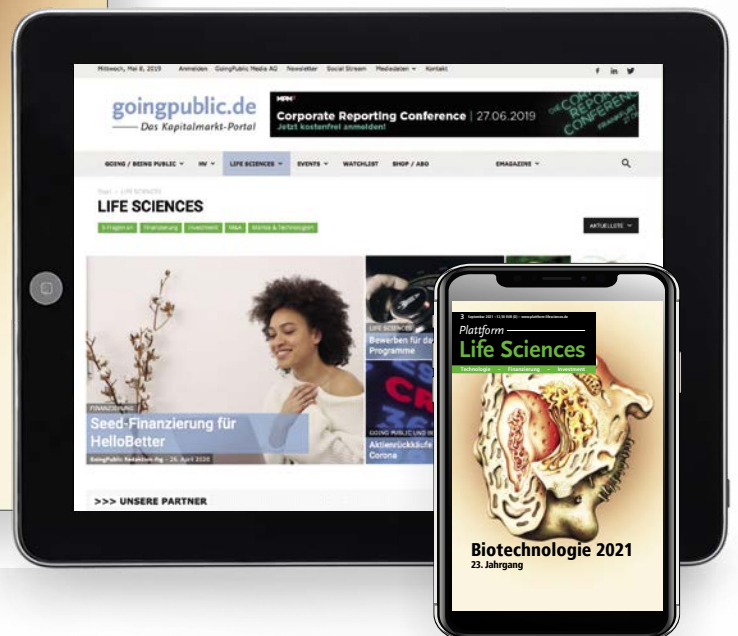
Mittwoch, Mai 8, 2019 Anmelden GoingPublic Media AG Newsletter Social Stream Mediadaten Kontakt

goingpublic.de
Das Kapitalmarkt-Portal

Corporate Reporting Conference | 27.06.2019
Jetzt kostenfrei anmelden!

GOING / BEING PUBLIC HV LIFE SCIENCES EVENTS WATCHLIST SHOP / ABO EMAGAZINE

Start > LIFE SCIENCES
LIFE SCIENCES

5 Fragen an Finanzierung Investment M&A Märkte & Technologien

AKTUELLSTE

FINANZIERUNG
Seed-Finanzierung für HelloBetter
GoingPublic Redaktion-fkg - 26. April 2020

LIFE SCIENCES
Bewerben für d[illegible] Programme

GOING PUBLIC UND BE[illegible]
Aktienrückkäufe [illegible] Corona

>>> UNSERE PARTNER

3 September 2021 • 12,50 EUR (D) • www.plattform-lifesciences.de
Plattform
Life Sciences
Technologie – Finanzierung – Investment

Biotechnologie 2021
23. Jahrgang